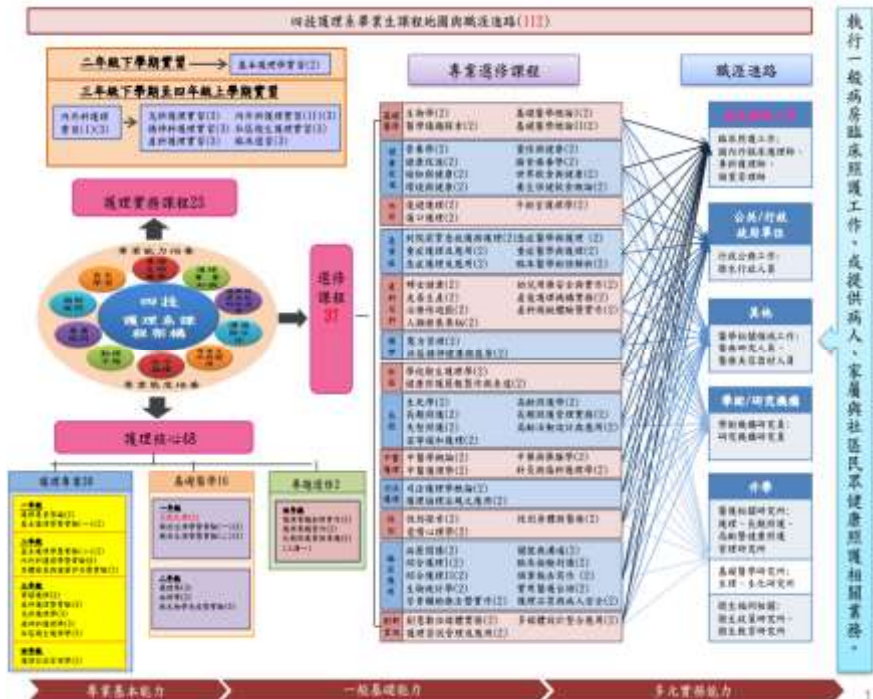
四技護理系學業生課程地圖與職涯進路(112)

二年級下學期實習 基本護理學實習(2)

三年級下學期至四年級上學期實習

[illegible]

護理實務課程23

專業選修課程

職涯進路

四技護理系課程架構

選修課程37

護理核心68

護理專業38

基礎醫學16

專題課程2

執行一般病房臨床照護工作，或提供病人、家屬與社區民眾健康照護相關業務。

公共/行政機關單位

其他

學術/研究機構

升學

專業基本能力

一般基礎能力

多元實務能力

1